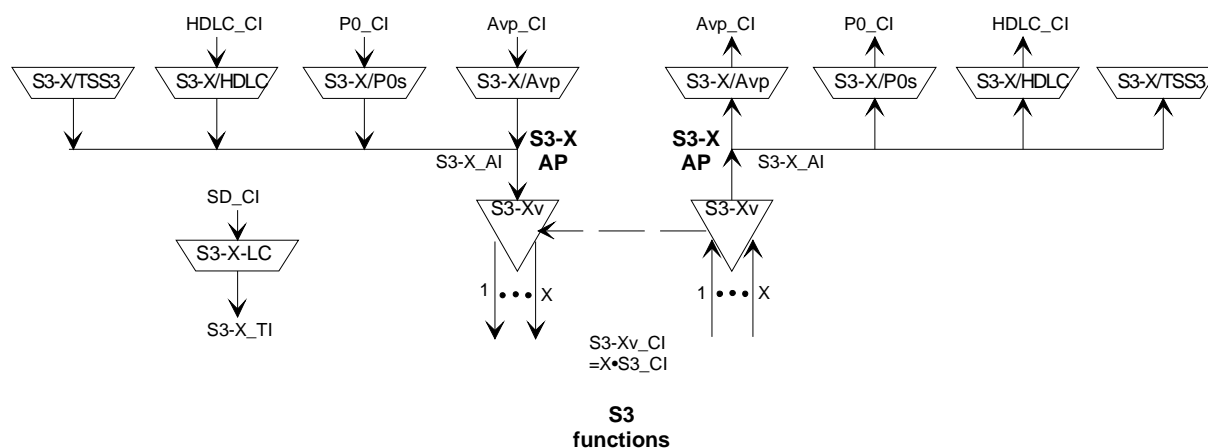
HDLC_CI
P0_CI
Avp_CI
Avp_CI
P0_CI
HDLC_CI

S3-X/TSS3
S3-X/HDLC
S3-X/P0s
S3-X/Avp
S3-X/Avp
S3-X/P0s
S3-X/HDLC
S3-X/TSS3

S3-X AP
S3-X AP
S3-X_AI
S3-X_AI

SD_CI
S3-X-LC
S3-X_TI

S3-Xv
S3-Xv

1 ••• X
1 ••• X

S3-Xv_CI =X•S3_CI

S3 functions